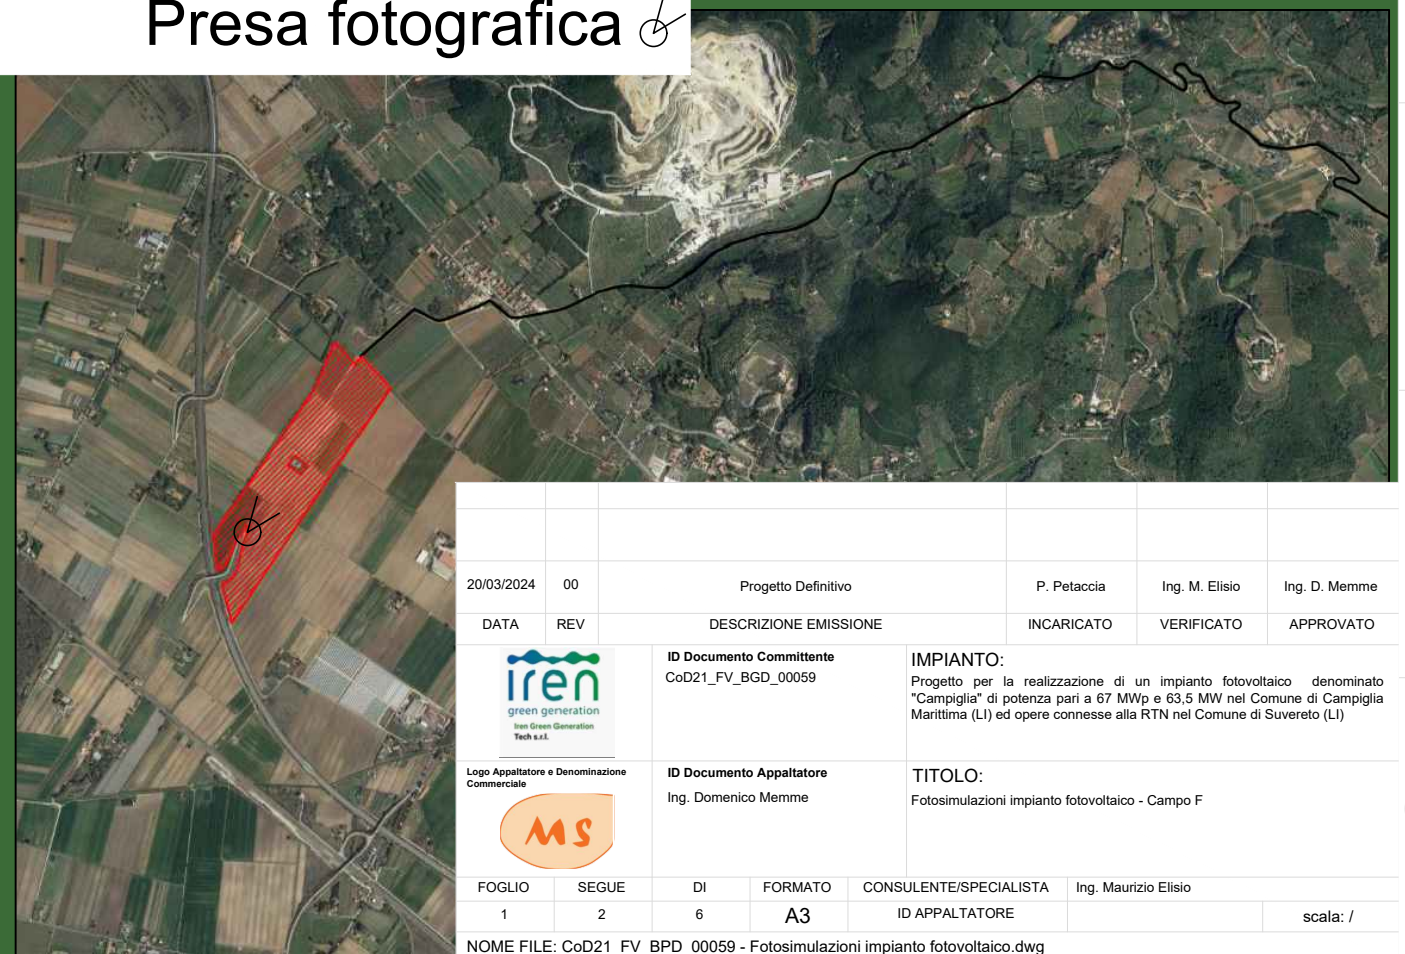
Presa fotografica

| | | | | | |
|---|---|---|---|---|---|
| | | | | | |
| 20/03/2024 | 00 | Progetto Definitivo | P. Petaccia | Ing. M. Elisio | Ing. D. Memme |
| DATA | REV | DESCRIZIONE EMISSIONE | INCARICATO | VERIFICATO | APPROVATO |

iren
green generation
Iren Green Generation Tech s.r.l.

ID Documento Committente
CoD21_FV_BGD_00059

IMPIANTO:
Progetto per la realizzazione di un impianto fotovoltaico denominato "Campiglia" di potenza pari a 67 MWp e 63,5 MW nel Comune di Campiglia Marittima (LI) ed opere connesse alla RTN nel Comune di Suvereto (LI)

Logo Appaltatore e Denominazione Commerciale

MS

ID Documento Appaltatore
Ing. Domenico Memme

TITOLO:
Fotosimulazioni impianto fotovoltaico - Campo F

| FOGLIO | SEGUE | DI | FORMATO | CONSULENTE/SPECIALISTA | Ing. Maurizio Elisio | |
|---|---|---|---|---|---|---|
| 1 | 2 | 6 | A3 | ID APPALTATORE | | scala: / |

NOME FILE: CoD21_FV_BPD_00059 - Fotosimulazioni impianto fotovoltaico.dwg